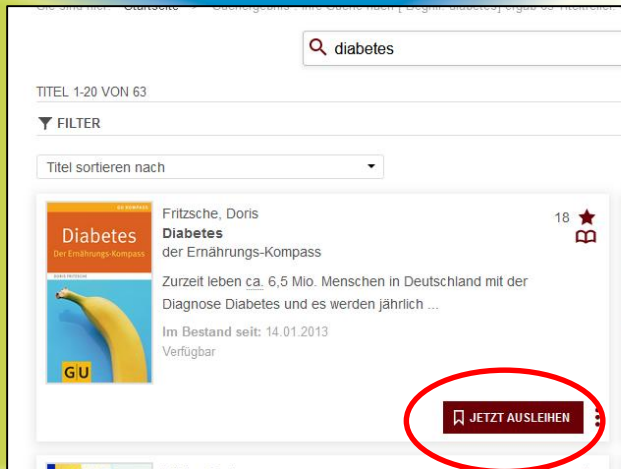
Sie sind hier: Startseite > Übergeordnet > Ihre Suche nach [ Begriff: diabetes] ergab 63 Treffer.

diabetes

TITEL 1-20 VON 63

FILTER

Titel sortieren nach

DIE KOMPASS
Diabetes
Der Ernährungs-Kompass
DORIS FRITZSCHE
GU

Fritzsche, Doris
Diabetes
der Ernährungs-Kompass

18

Zurzeit leben ca. 6,5 Mio. Menschen in Deutschland mit der Diagnose Diabetes und es werden jährlich ...

Im Bestand seit: 14.01.2013
Verfügbar

JETZT AUSLEIHEN